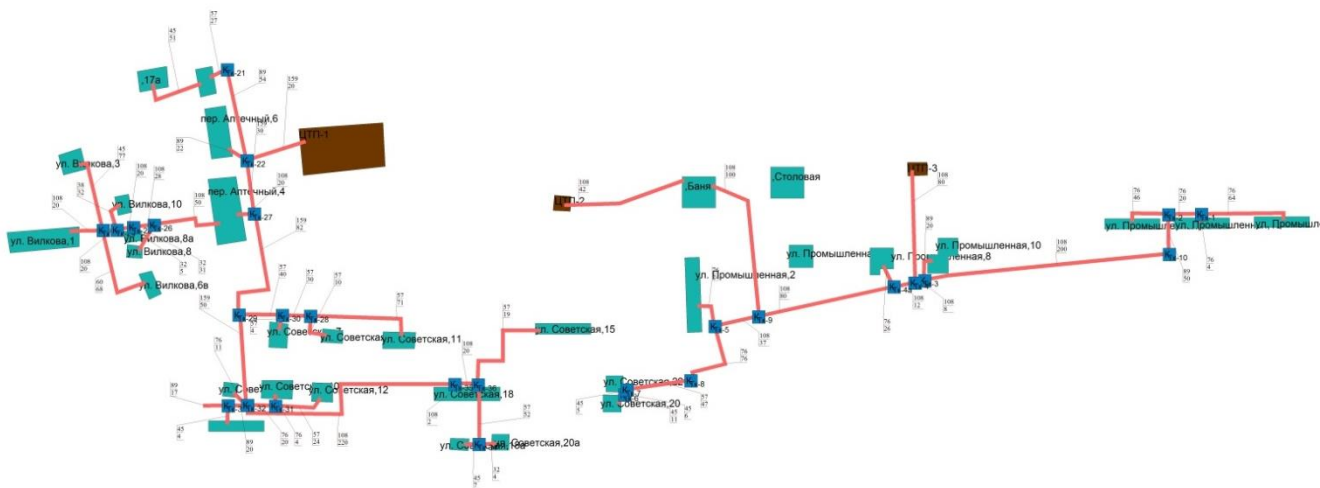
57
27

45
51

,17а

К-21

89
54

159
20

пер. Аптечный,6

30

ЦТП-1

89
23

К-22

45
77

ул. Вилкова,3

108
20

108
26

38
32

пер. Аптечный,4

108
50

108
20

ул. Вилкова,10

К-26

К-27

ул. Вилкова,1

ул. Вилкова,8а

ул. Вилкова,8

159
82

108
20

32
5

32
31

60
68

ул. Вилкова,6в

57
40

57
30

57
10

159
50

57
71

К-28

К-30

К-28

ул. Советская,7

ул. Советская,11

76
11

89
17

ул. Совет

ул. Совет

ул. Советская,12

К-32

К-31

45
4

89
20

76
20

76
4

57
24

108
220

108
2

57
19

ул. Советская,15

108
20

К-36

ул. Советская,18

57
52

ул. Советская,18а

Советская,20а

45
7

32
4

108
42

ЦТП-2

108
100

,Баня

,Столовая

ЦТП-3

108
80

ул. Промышленная,2

ул. Промышленная

ул. Промышленная,10

ул. Промышленная,8

89
20

108
80

К-9

К-5

108
37

76
76

ул. Советская,20

ул. Советская,20

К-8

45
5

45
11

45
6

57
67

108
12

108
8

76
26

К-3

108
200

76
46

76
20

76
64

ул. Промышленная

ул. Промышленная

ул. Промышл

К-2

К-1

К-10

76
4

89
50